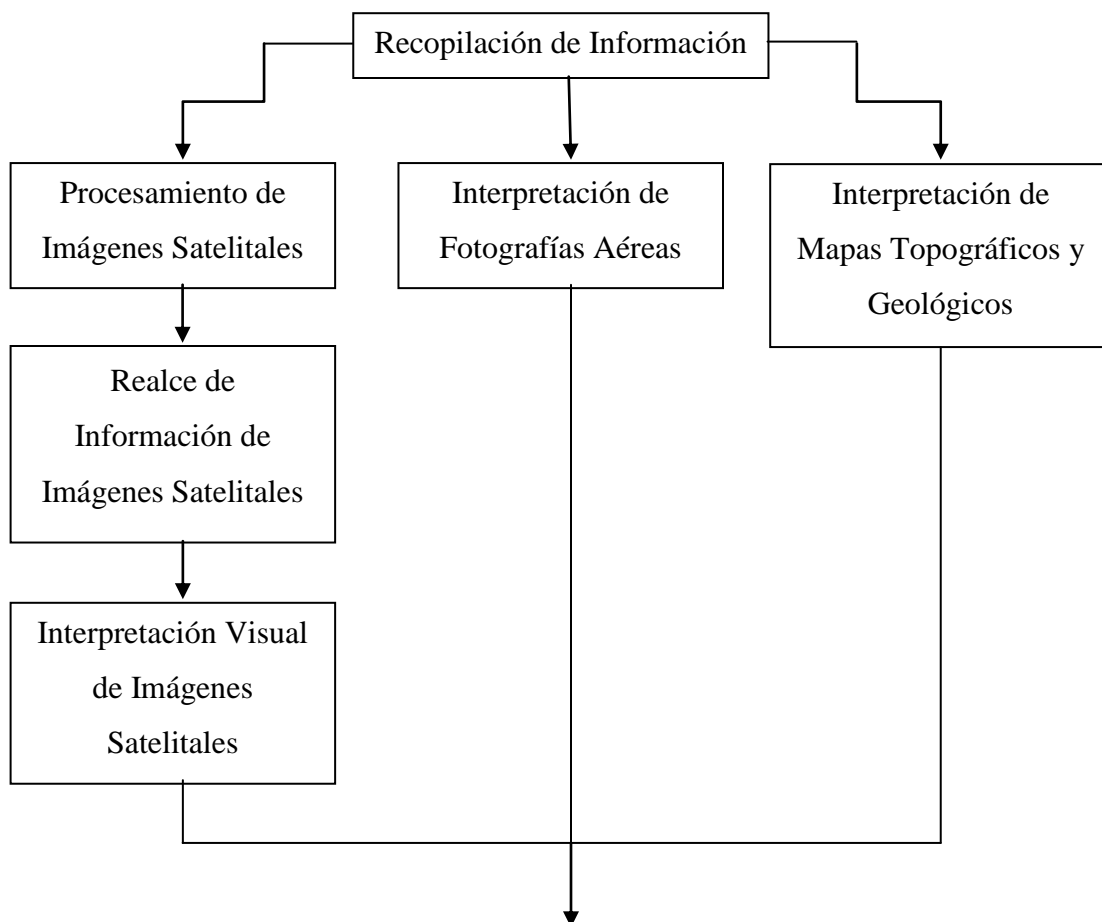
Recopilación de Información

Procesamiento de Imágenes Satelitales

Interpretación de Fotografías Aéreas

Interpretación de Mapas Topográficos y Geológicos

Realce de Información de Imágenes Satelitales

Interpretación Visual de Imágenes Satelitales